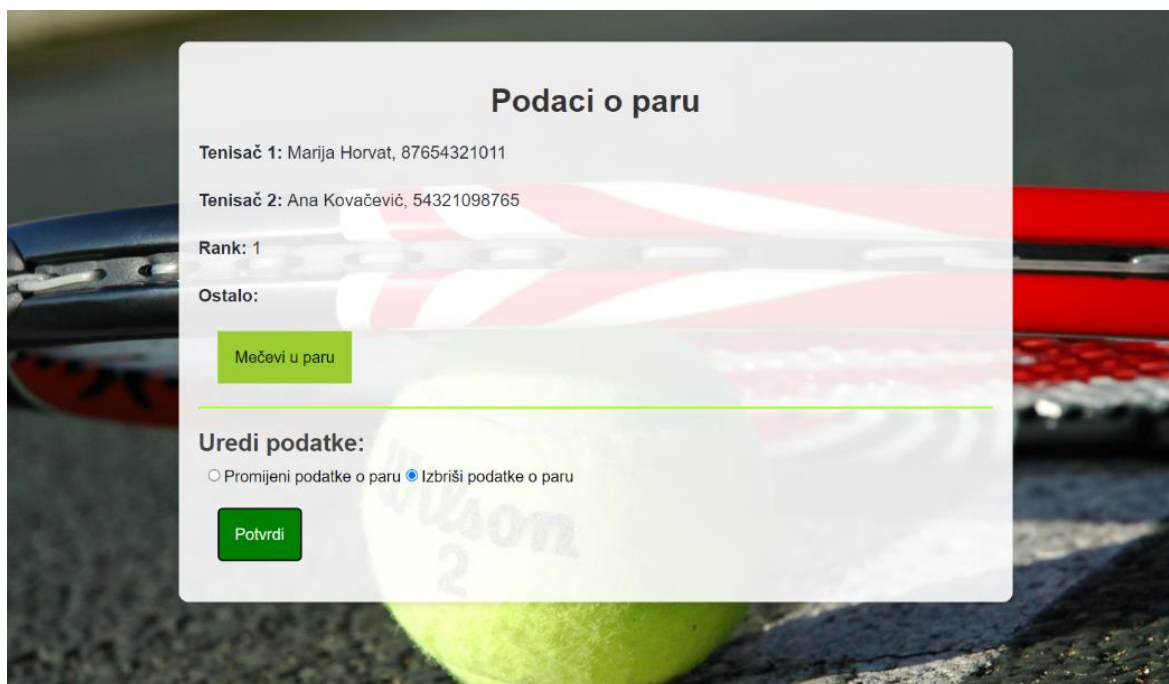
Podaci o paru

**Tenisač 1:** Marija Horvat, 87654321011

**Tenisač 2:** Ana Kovačević, 54321098765

**Rank:** 1

**Ostalo:**

Mečevi u paru

Uredi podatke:

○ Promijeni podatke o paru ● Izbriši podatke o paru

Potvrdi

Wilson 2